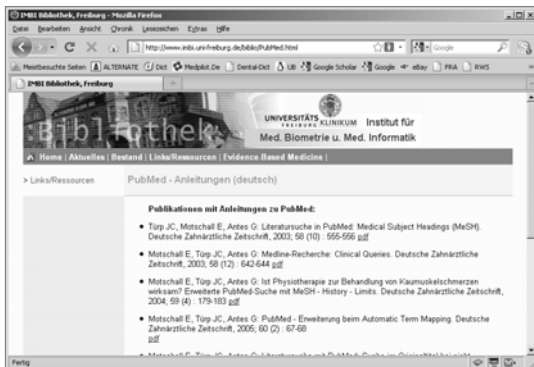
IMBI Bibliothek, Freiburg - Mozilla Firefox

Datei Bearbeiten Ansicht Chronik Lesezeichen Extras Hilfe

http://www.imbi.uni-freiburg.de/biblio/PubMed.html

Google

Meistbesuchte Seiten ALTERNATE Dict Medpilot.De Dental-Dict UB Google Scholar Google eBay FRA RWS

IMBI Bibliothek, Freiburg

Bibliothek

UNIVERSITÄTS KLINIKUM FREIBURG Institut für Med. Biometrie u. Med. Informatik

Home | Aktuelles | Bestand | Links/Ressourcen | Evidence-Based Medicine |

> Links/Ressourcen

PubMed - Anleitungen (deutsch)

Publikationen mit Anleitungen zu PubMed:

• Türp JC, Motschall E, Antes G: Literatursuche in PubMed: Medical Subject Headings (MeSH). Deutsche Zahnärztliche Zeitschrift, 2003; 58 (10) : 555-556 pdf

• Motschall E, Türp JC, Antes G: Medline-Recherche: Clinical Queries. Deutsche Zahnärztliche Zeitschrift, 2003; 58 (12) : 642-644 pdf

• Motschall E, Türp JC, Antes G: Ist Physiotherapie zur Behandlung von Kaumuskelschmerzen wirksam? Erweiterte PubMed-Suche mit MeSH - History - Limits. Deutsche Zahnärztliche Zeitschrift, 2004; 59 (4) : 179-183 pdf

• Motschall E, Türp JC, Antes G: PubMed - Erweiterung beim Automatic Term Mapping. Deutsche Zahnärztliche Zeitschrift, 2005; 60 (2) : 67-68 pdf

• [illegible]

Fertig